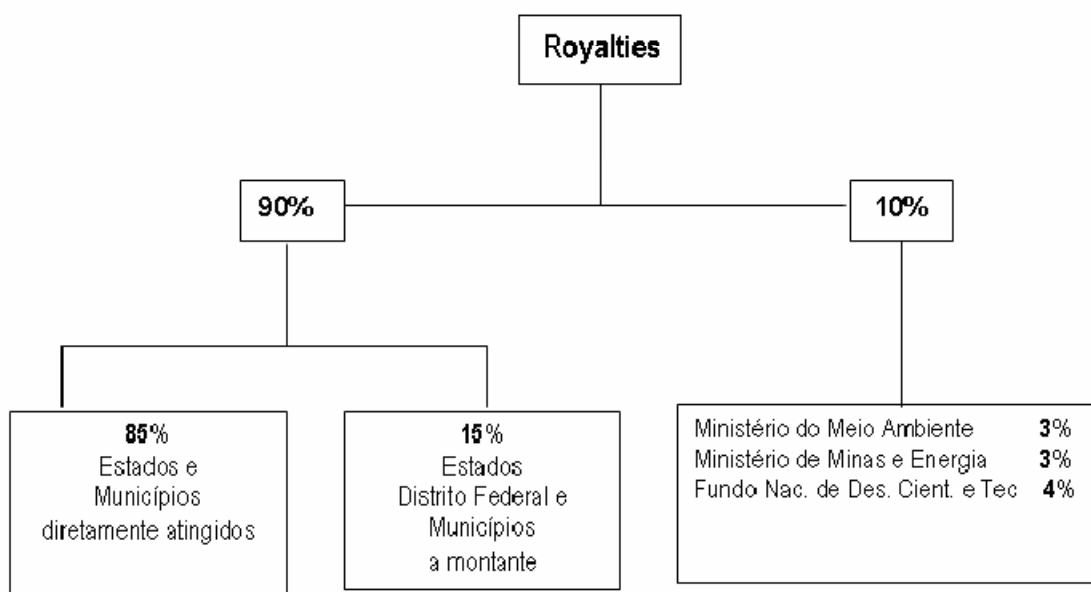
Royalties

90%

10%

85%
Estados e
Municípios
diretamente atingidos

15%
Estados
Distrito Federal e
Municípios
a montante

Ministério do Meio Ambiente 3%
Ministério de Minas e Energia 3%
Fundo Nac. de Des. Cient. e Tec 4%